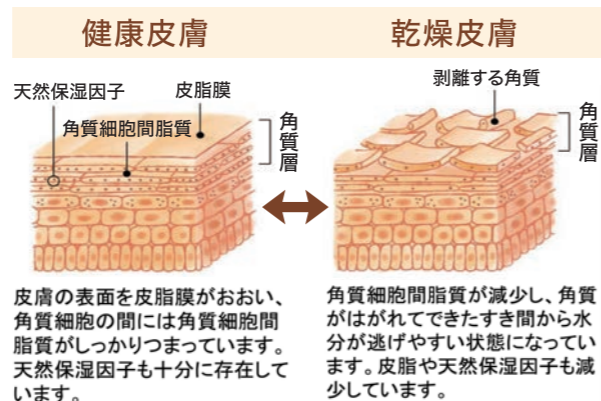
健康皮膚

天然保湿因子

皮脂膜

角質細胞間脂質

角質層

皮膚の表面を皮脂膜がおおい、角質細胞の間には角質細胞間脂質がしっかりつまっています。天然保湿因子も十分に存在しています。

乾燥皮膚

剥離する角質

角質層

角質細胞間脂質が減少し、角質がはがれてできたすき間から水分が逃げやすい状態になっています。皮脂や天然保湿因子も減少しています。